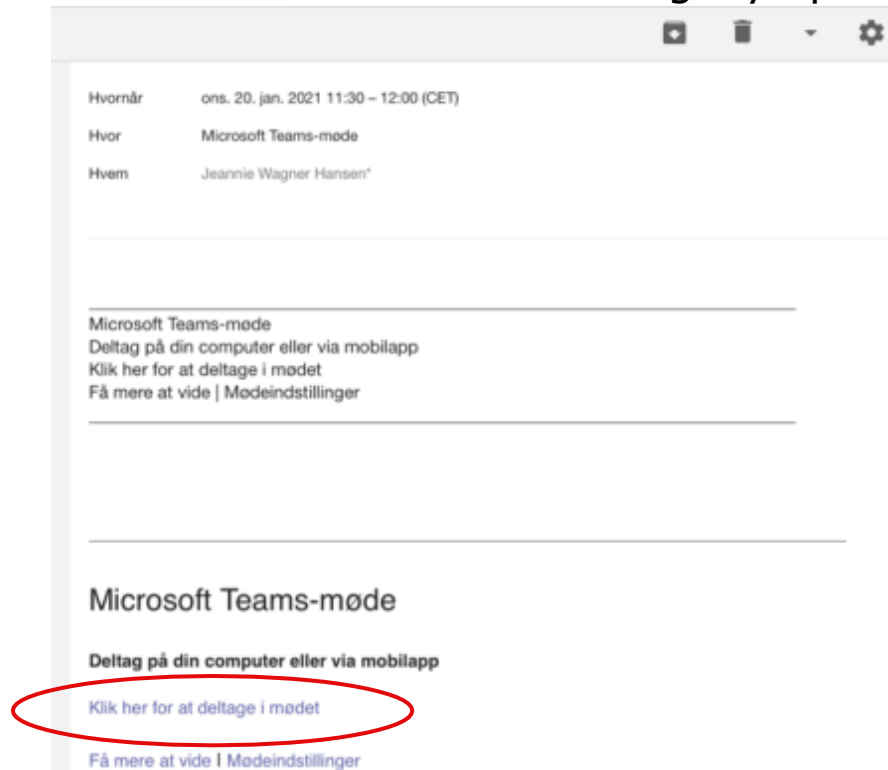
Hvornår ons. 20. jan. 2021 11:30 – 12:00 (CET)

Hvor Microsoft Teams-møde

Hvem Jeannie Wagner Hansen*

Microsoft Teams-møde
Deltag på din computer eller via mobilapp
Klik her for at deltage i mødet
Få mere at vide | Mødeindstillinger

Microsoft Teams-møde

**Deltag på din computer eller via mobilapp**

Klik her for at deltage i mødet

Få mere at vide | Mødeindstillinger